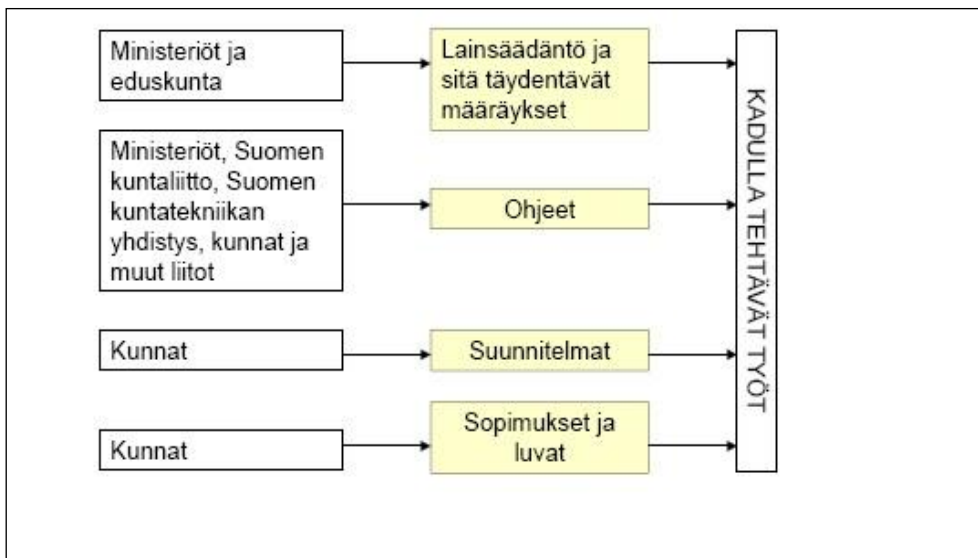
Ministeriöt ja eduskunta

Lainsäädäntö ja sitä täydentävät määräykset

Ministeriöt, Suomen kuntaliitto, Suomen kuntatekniikan yhdistys, kunnat ja muut liitot

Ohjeet

Kunnat

Suunnitelmat

Kunnat

Sopimukset ja luvat

KADULLA TEHTÄVÄT TYÖT